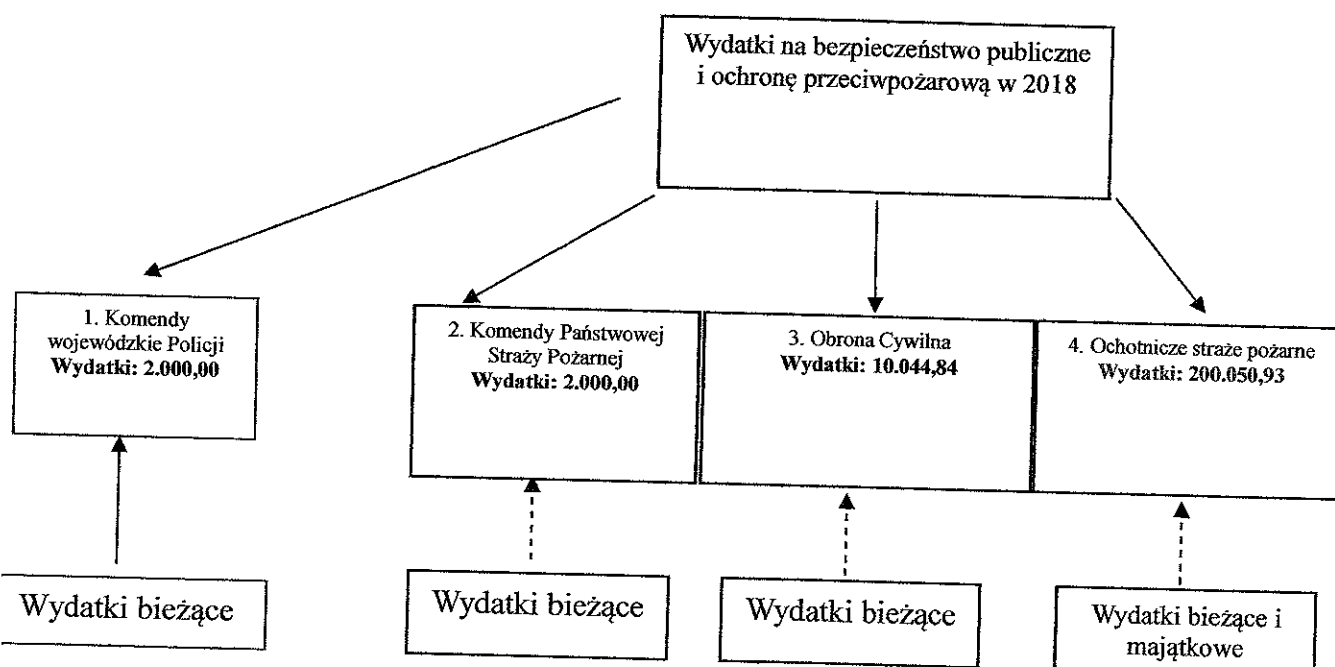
Wydatki na bezpieczeństwo publiczne i ochronę przeciwpożarową w 2018

1. Komendy wojewódzkie Policji
**Wydatki: 2.000,00**

2. Komendy Państwowej Straży Pożarnej
**Wydatki: 2.000,00**

3. Obrona Cywilna
**Wydatki: 10.044,84**

4. Ochotnicze straże pożarne
**Wydatki: 200.050,93**

Wydatki bieżące

Wydatki bieżące

Wydatki bieżące

Wydatki bieżące i majątkowe